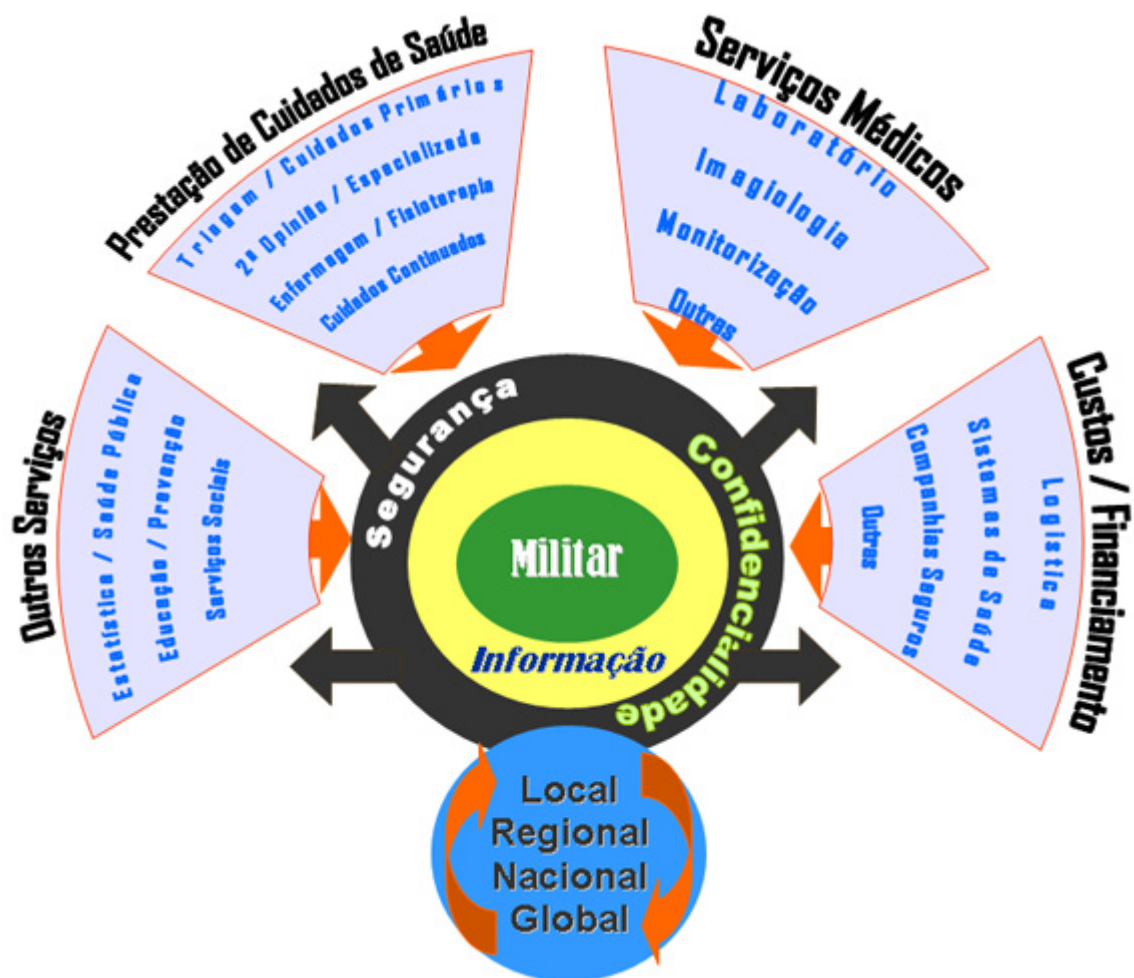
Prestação de Cuidados de Saúde

Triagem / Cuidados Primários
2ª Opinião / Especializada
Enfermagem / Fisioterapia
Cuidados Continuados

Serviços Médicos

Laboratório
Imagiologia
Monitorização
Outros

Outros Serviços

Estatística / Saúde Pública
Educação / Prevenção
Serviços Sociais

Custos / Financiamento

Logística
Sistemas de Saúde
Companhias Seguros
Outros

Segurança
Confidencialidade
Militar
Informação

Local
Regional
Nacional
Global